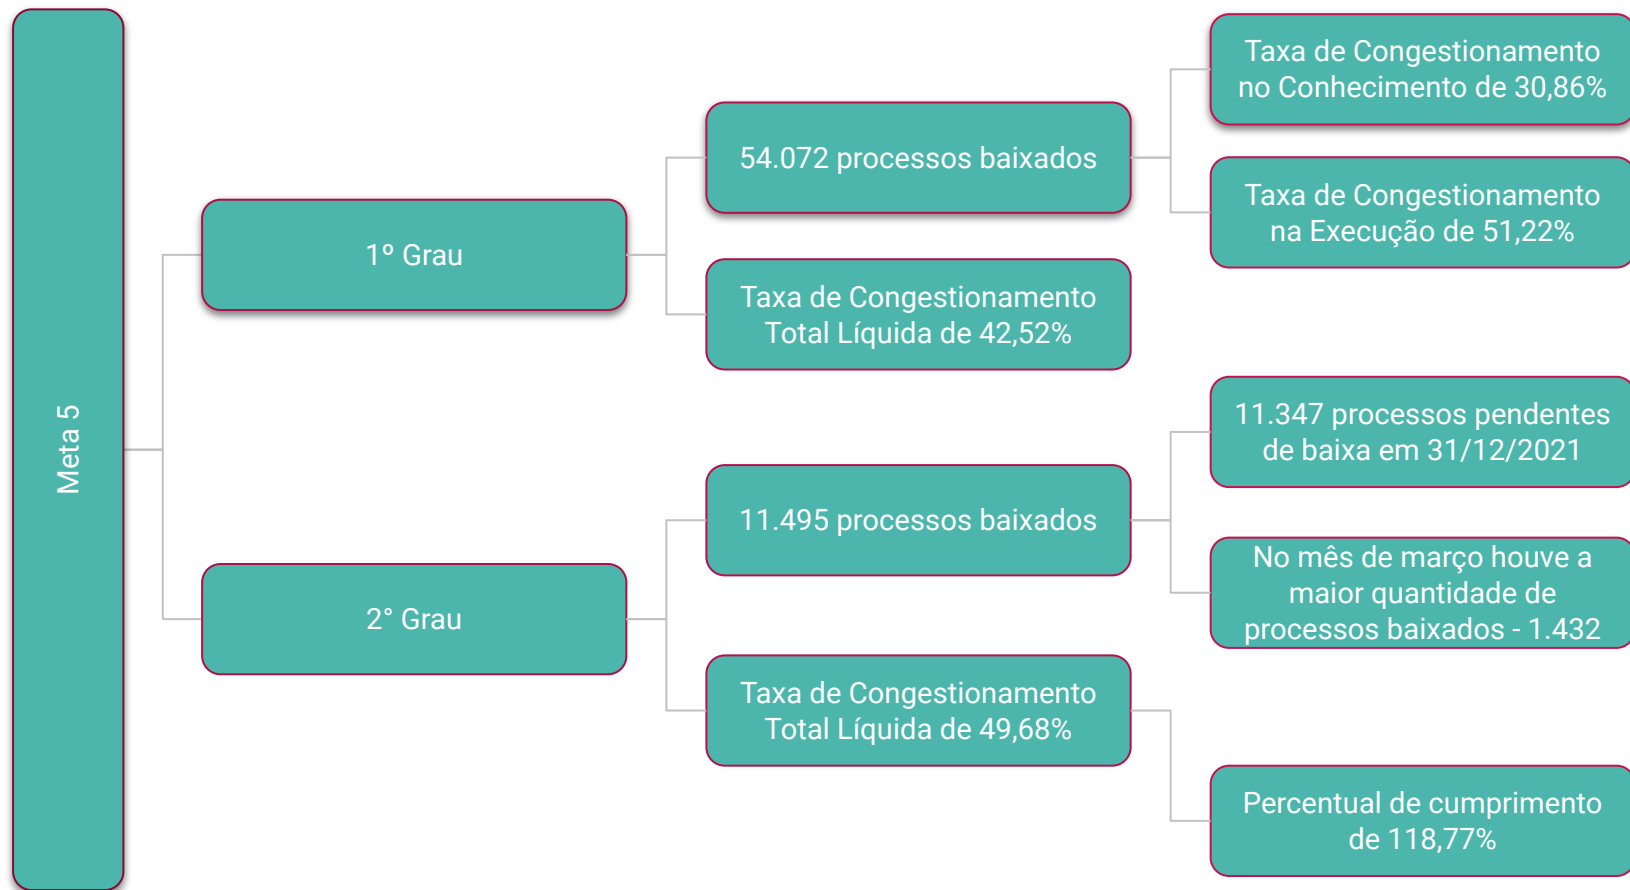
Meta 5

1º Grau

54.072 processos baixados

Taxa de Congestionamento no Conhecimento de 30,86%

Taxa de Congestionamento na Execução de 51,22%

Taxa de Congestionamento Total Líquida de 42,52%

2° Grau

11.495 processos baixados

11.347 processos pendentes de baixa em 31/12/2021

No mês de março houve a maior quantidade de processos baixados - 1.432

Taxa de Congestionamento Total Líquida de 49,68%

Percentual de cumprimento de 118,77%